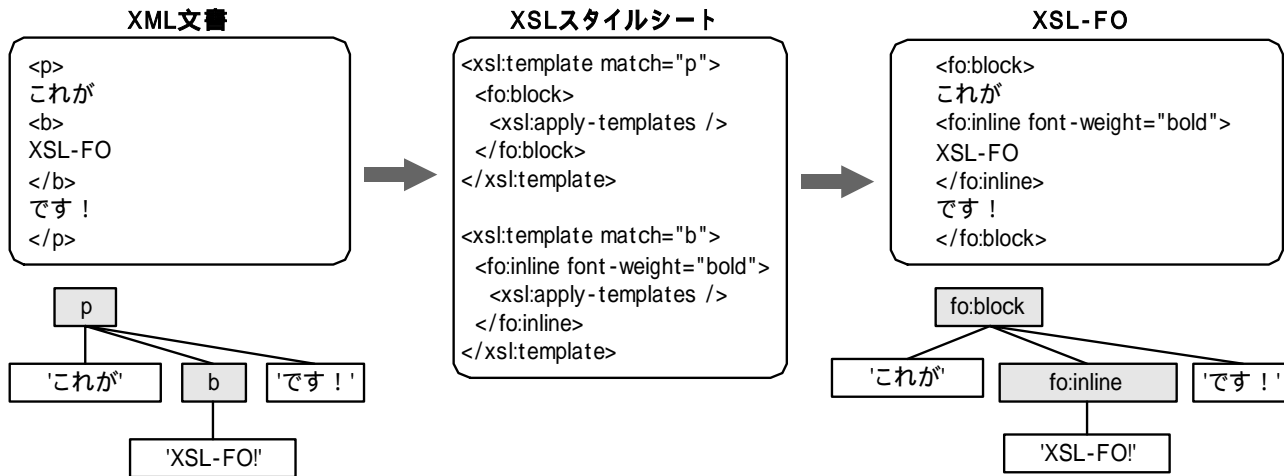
XML文書

<p>
これが
<b>
XSL-FO
</b>
です！
</p>

p

'これが'

b

'です！'

'XSL-FO!'

XSLスタイルシート

<xsl:template match="p">
<fo:block>
<xsl:apply-templates />
</fo:block>
</xsl:template>

<xsl:template match="b">
<fo:inline font-weight="bold">
<xsl:apply-templates />
</fo:inline>
</xsl:template>

XSL-FO

<fo:block>
これが
<fo:inline font-weight="bold">
XSL-FO
</fo:inline>
です！
</fo:block>

fo:block

'これが'

fo:inline

'です！'

'XSL-FO!'